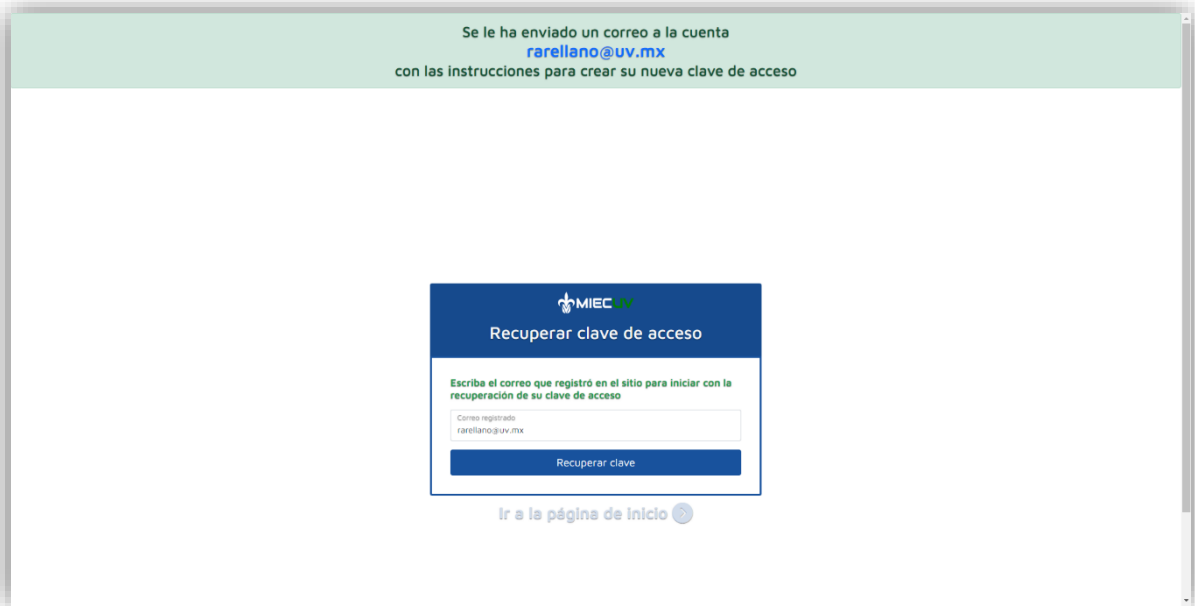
Se le ha enviado un correo a la cuenta
rarellano@uv.mx
con las instrucciones para crear su nueva clave de acceso

MIECUV

Recuperar clave de acceso

Escriba el correo que registró en el sitio para iniciar con la recuperación de su clave de acceso

Correo registrado
rarellano@uv.mx

Recuperar clave

Ir a la página de inicio